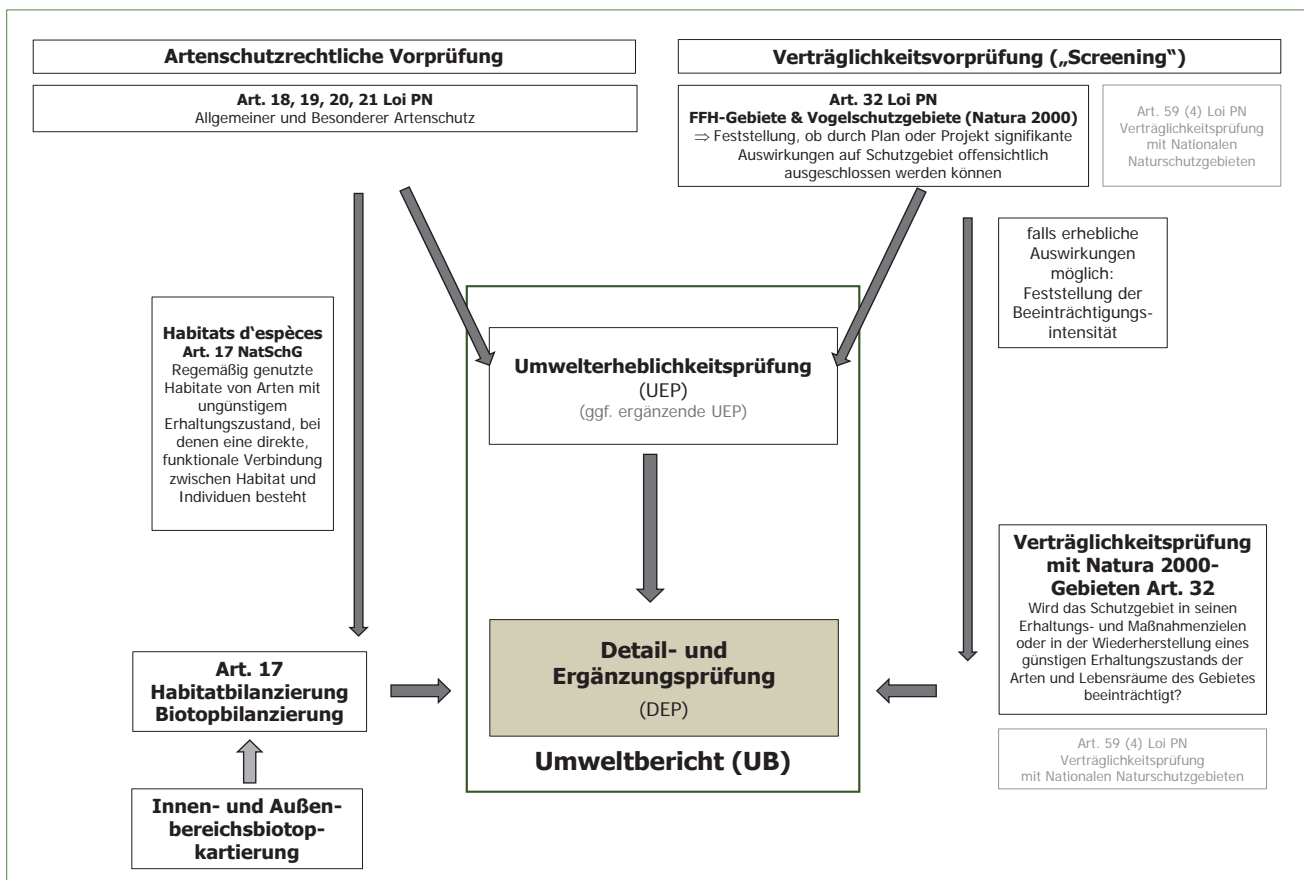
Artenschutzrechtliche Vorprüfung

Verträglichkeitsvorprüfung („Screening")

Art. 18, 19, 20, 21 Loi PN
Allgemeiner und Besonderer Artenschutz

Art. 32 Loi PN
FFH-Gebiete & Vogelschutzgebiete (Natura 2000)
$\Rightarrow$ Feststellung, ob durch Plan oder Projekt signifikante Auswirkungen auf Schutzgebiet offensichtlich ausgeschlossen werden können

Art. 59 (4) Loi PN
Verträglichkeitsprüfung mit Nationalen Naturschutzgebieten

falls erhebliche Auswirkungen möglich: Feststellung der Beeinträchtigungsintensität

Habitats d`espèces
Art. 17 NatSchG
Regemäßig genutzte Habitate von Arten mit ungünstigem Erhaltungszustand, bei denen eine direkte, funktionale Verbindung zwischen Habitat und Individuen besteht

Umwelterheblichkeitsprüfung
(UEP)
(ggf. ergänzende UEP)

Verträglichkeitsprüfung mit Natura 2000-Gebieten Art. 32
Wird das Schutzgebiet in seinen Erhaltungs- und Maßnahmenzielen oder in der Wiederherstellung eines günstigen Erhaltungszustands der Arten und Lebensräume des Gebietes beeinträchtigt?

Art. 17
Habitatbilanzierung
Biotopbilanzierung

Detail- und Ergänzungsprüfung
(DEP)

Umweltbericht (UB)

Art. 59 (4) Loi PN
Verträglichkeitsprüfung mit Nationalen Naturschutzgebieten

Innen- und Außenbereichsbiotopkartierung